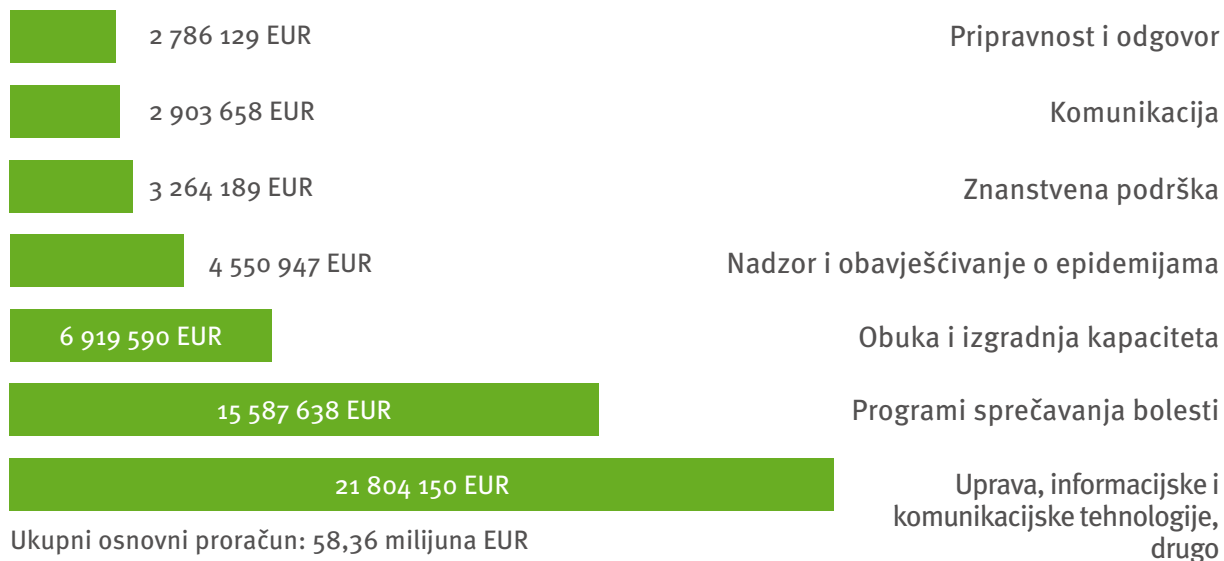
2 786 129 EUR
Pripravnost i odgovor

2 903 658 EUR
Komunikacija

3 264 189 EUR
Znanstvena podrška

4 550 947 EUR
Nadzor i obavješćivanje o epidemijama

6 919 590 EUR
Obuka i izgradnja kapaciteta

15 587 638 EUR
Programi sprečavanja bolesti

21 804 150 EUR
Uprava, informacijske i komunikacijske tehnologije, drugo

Ukupni osnovni proračun: 58,36 milijuna EUR